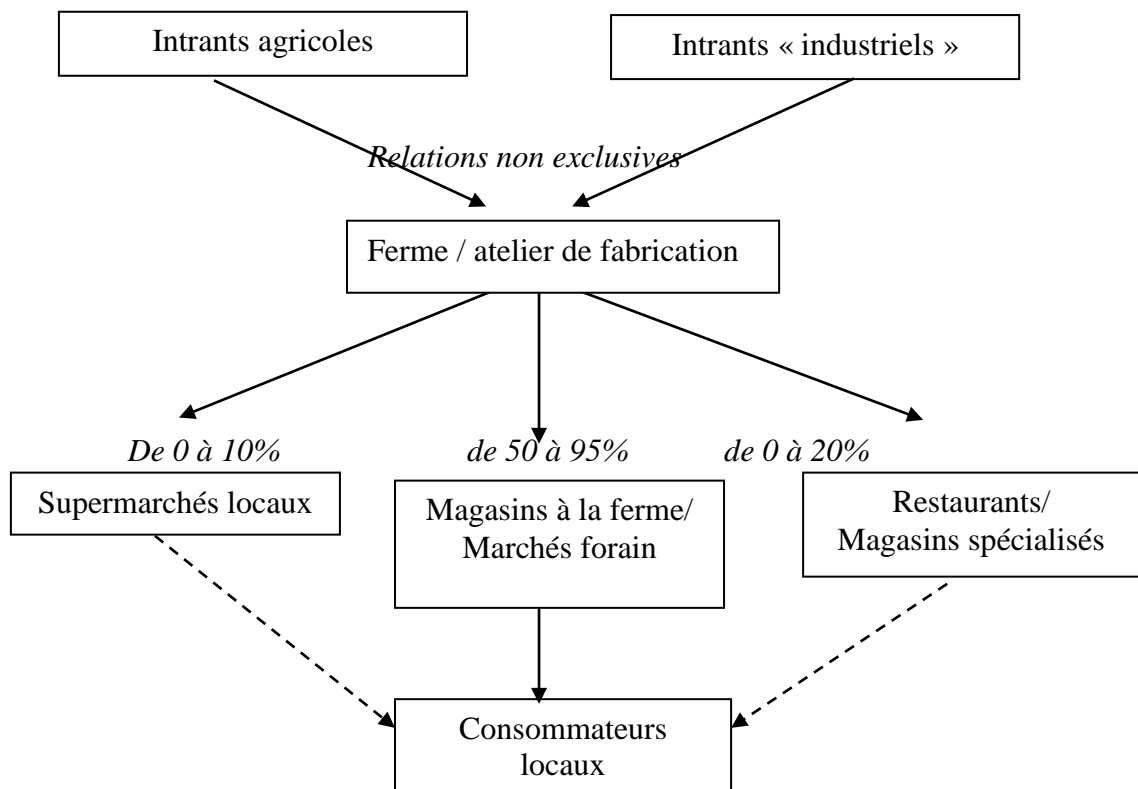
Intrants agricoles

Intrants « industriels »

Relations non exclusives

Ferme / atelier de fabrication

De 0 à 10%

de 50 à 95%

de 0 à 20%

Supermarchés locaux

Magasins à la ferme/ Marchés forain

Restaurants/ Magasins spécialisés

Consommateurs locaux